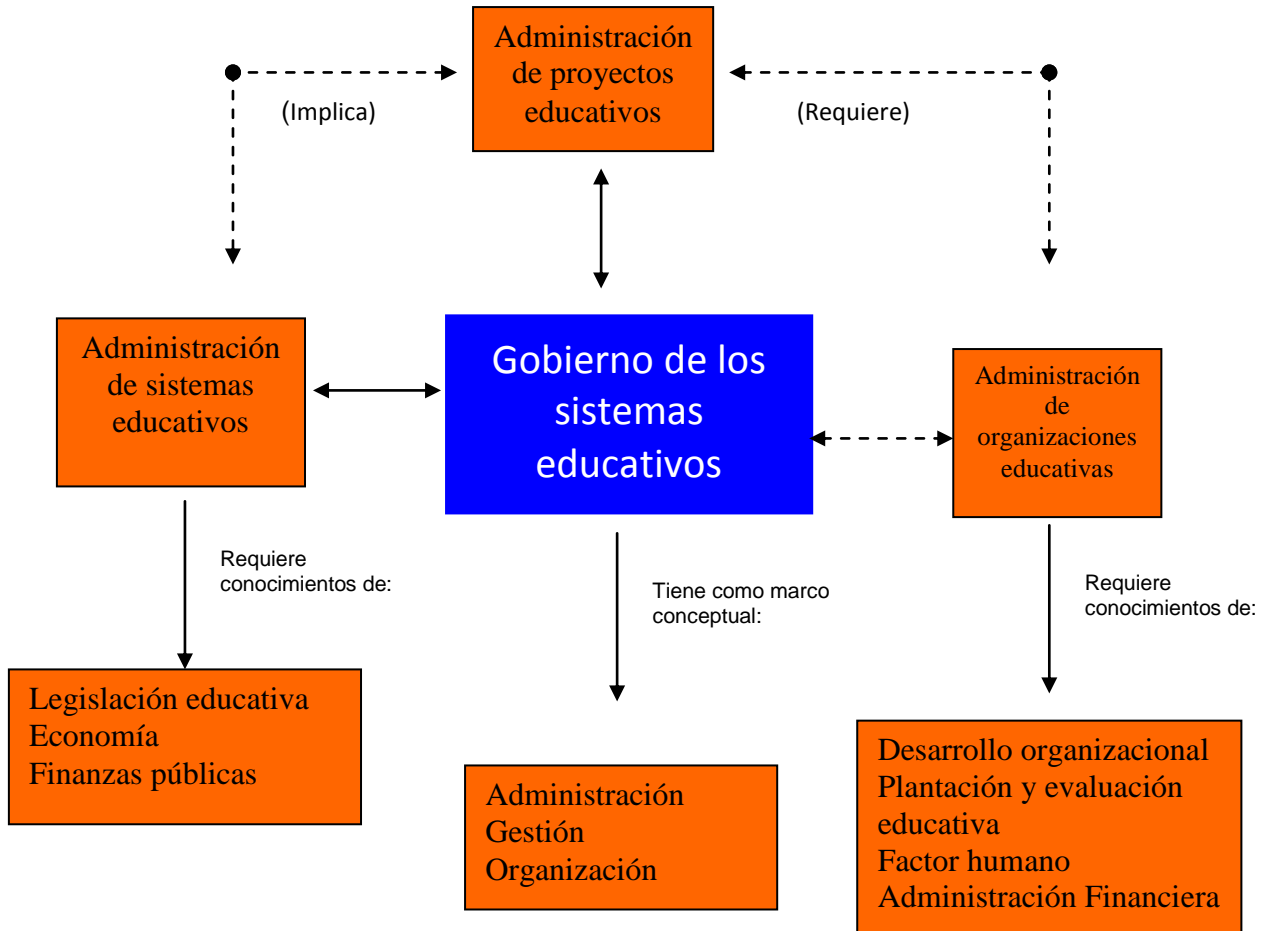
Administración de proyectos educativos

(Implica)

(Requiere)

Administración de sistemas educativos

Gobierno de los sistemas educativos

Administración de organizaciones educativas

Requiere conocimientos de:

Tiene como marco conceptual:

Requiere conocimientos de:

Legislación educativa
Economía
Finanzas públicas

Administración
Gestión
Organización

Desarrollo organizacional
Plantación y evaluación educativa
Factor humano
Administración Financiera